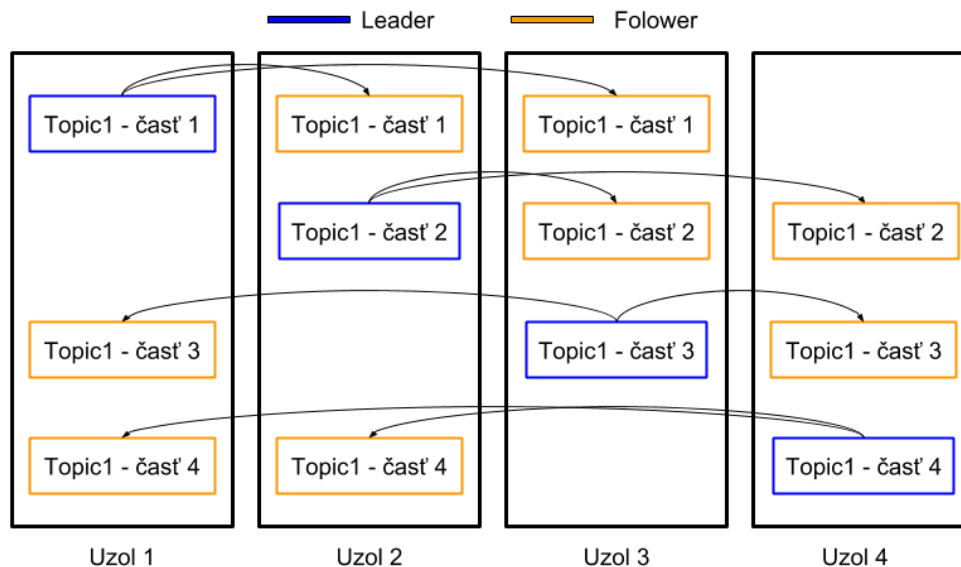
Leader Folower

Topic1 - časť 1

Topic1 - časť 3

Topic1 - časť 4

Topic1 - časť 1

Topic1 - časť 2

Topic1 - časť 4

Topic1 - časť 1

Topic1 - časť 2

Topic1 - časť 3

Topic1 - časť 2

Topic1 - časť 3

Topic1 - časť 4

Uzol 1

Uzol 2

Uzol 3

Uzol 4